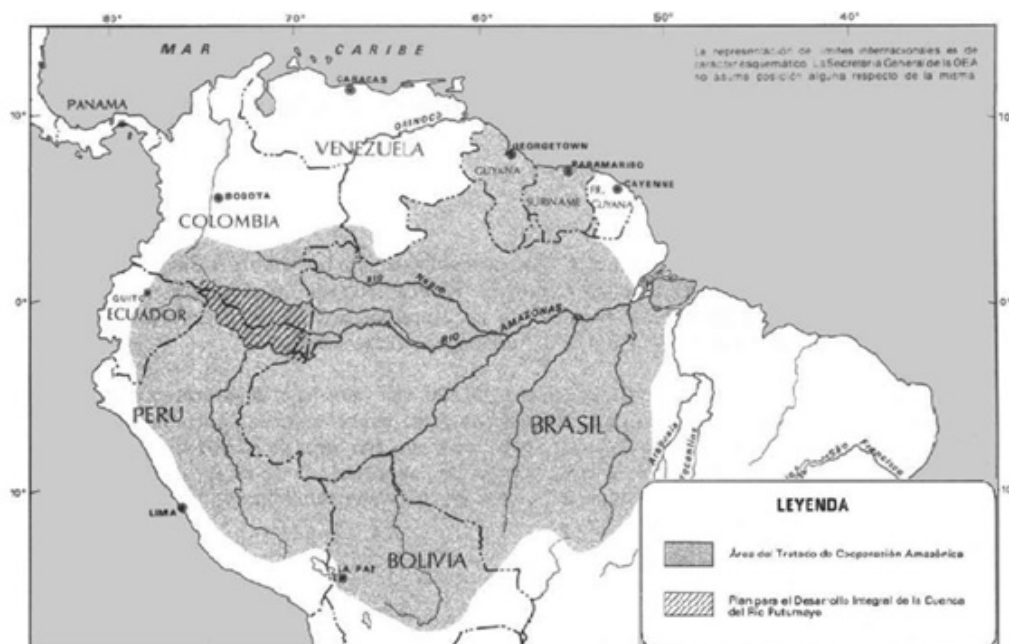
80° 70° 60° 50° 40°

MAR CARIBE

La representación de límites internacionales es de carácter esquemático. La Secretaría General de la OEA no asume posición alguna respecto de la misma.

10° 10°

PANAMA

CARACAS

ORINOCO

VENEZUELA

GEORGETOWN

PARAMARIBO

GUYANA

CAYENNE

BOGOTA

SURINAME

FR. GUYANA

COLOMBIA

0° 0°

QUITO

ECUADOR

RIO NEGRO

RIO AMAZONAS

PERU

BRASIL

Araguaia

Tocantins

São Francisco

10° 10°

LIMA

LA PAZ

BOLIVIA

LEYENDA

Área del Tratado de Cooperación Amazónica

Plan para el Desarrollo Integral de la Cuenca del Río Putumayo